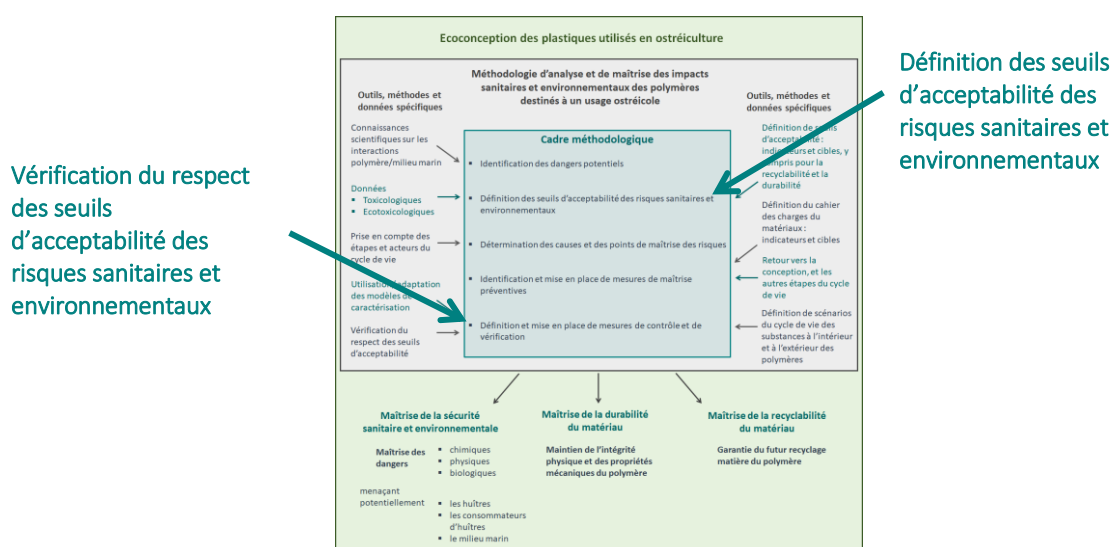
Vérification du respect des seuils d'acceptabilité des risques sanitaires et environnementaux

Ecoconception des plastiques utilisés en ostréiculture

Méthodologie d'analyse et de maîtrise des impacts sanitaires et environnementaux des polymères destinés à un usage ostréicole

Outils, méthodes et données spécifiques

Connaissances scientifiques sur les interactions polymère/milieu marin

Données
▪ Toxicologiques
▪ Ecotoxicologiques

Prise en compte des étapes et acteurs du cycle de vie

Utilisation/adaptation des modèles de caractérisation

Vérification du respect des seuils d'acceptabilité

Cadre méthodologique
▪ Identification des dangers potentiels
▪ Définition des seuils d'acceptabilité des risques sanitaires et environnementaux
▪ Détermination des causes et des points de maîtrise des risques
▪ Identification et mise en place de mesures de maîtrise préventives
▪ Définition et mise en place de mesures de contrôle et de vérification

Outils, méthodes et données spécifiques

Définition de seuils d'acceptabilité : indicateurs et cibles, y compris pour la recyclabilité et la durabilité

Définition du cahier des charges du matériaux : indicateurs et cibles

Retour vers la conception, et les autres étapes du cycle de vie

Définition de scénarios du cycle de vie des substances à l'intérieur et à l'extérieur des polymères

Définition des seuils d'acceptabilité des risques sanitaires et environnementaux

Maîtrise de la sécurité sanitaire et environnementale

Maîtrise des dangers
▪ chimiques
▪ physiques
▪ biologiques

menaçant potentiellement
▪ les huîtres
▪ les consommateurs d'huîtres
▪ le milieu marin

Maîtrise de la durabilité du matériau

Maintien de l'intégrité physique et des propriétés mécaniques du polymère

Maîtrise de la recyclabilité du matériau

Garantie du futur recyclage matière du polymère